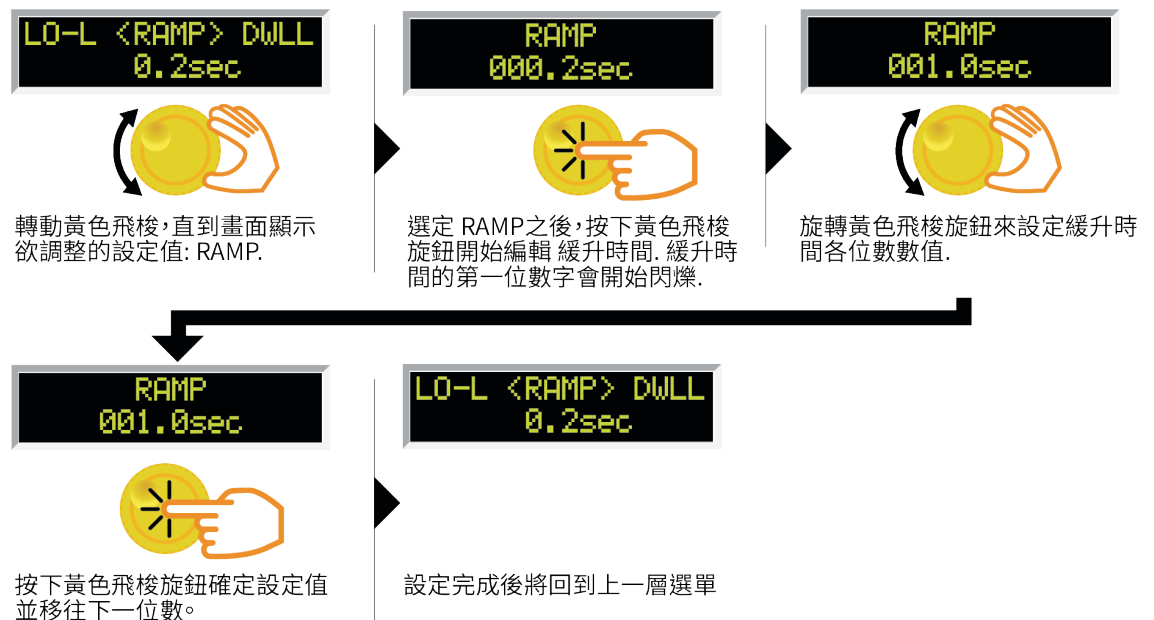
LO-L <RAMP> DWLL
0.2sec

轉動黃色飛梭,直到畫面顯示欲調整的設定值: RAMP.

RAMP
000.2sec

選定 RAMP之後,按下黃色飛梭旋鈕開始編輯 緩升時間. 緩升時間的第一位數字會開始閃爍.

RAMP
001.0sec

旋轉黃色飛梭旋鈕來設定緩升時間各位數數值.

RAMP
001.0sec

按下黃色飛梭旋鈕確定設定值並移往下一位數。

LO-L <RAMP> DWLL
0.2sec

設定完成後將回到上一層選單